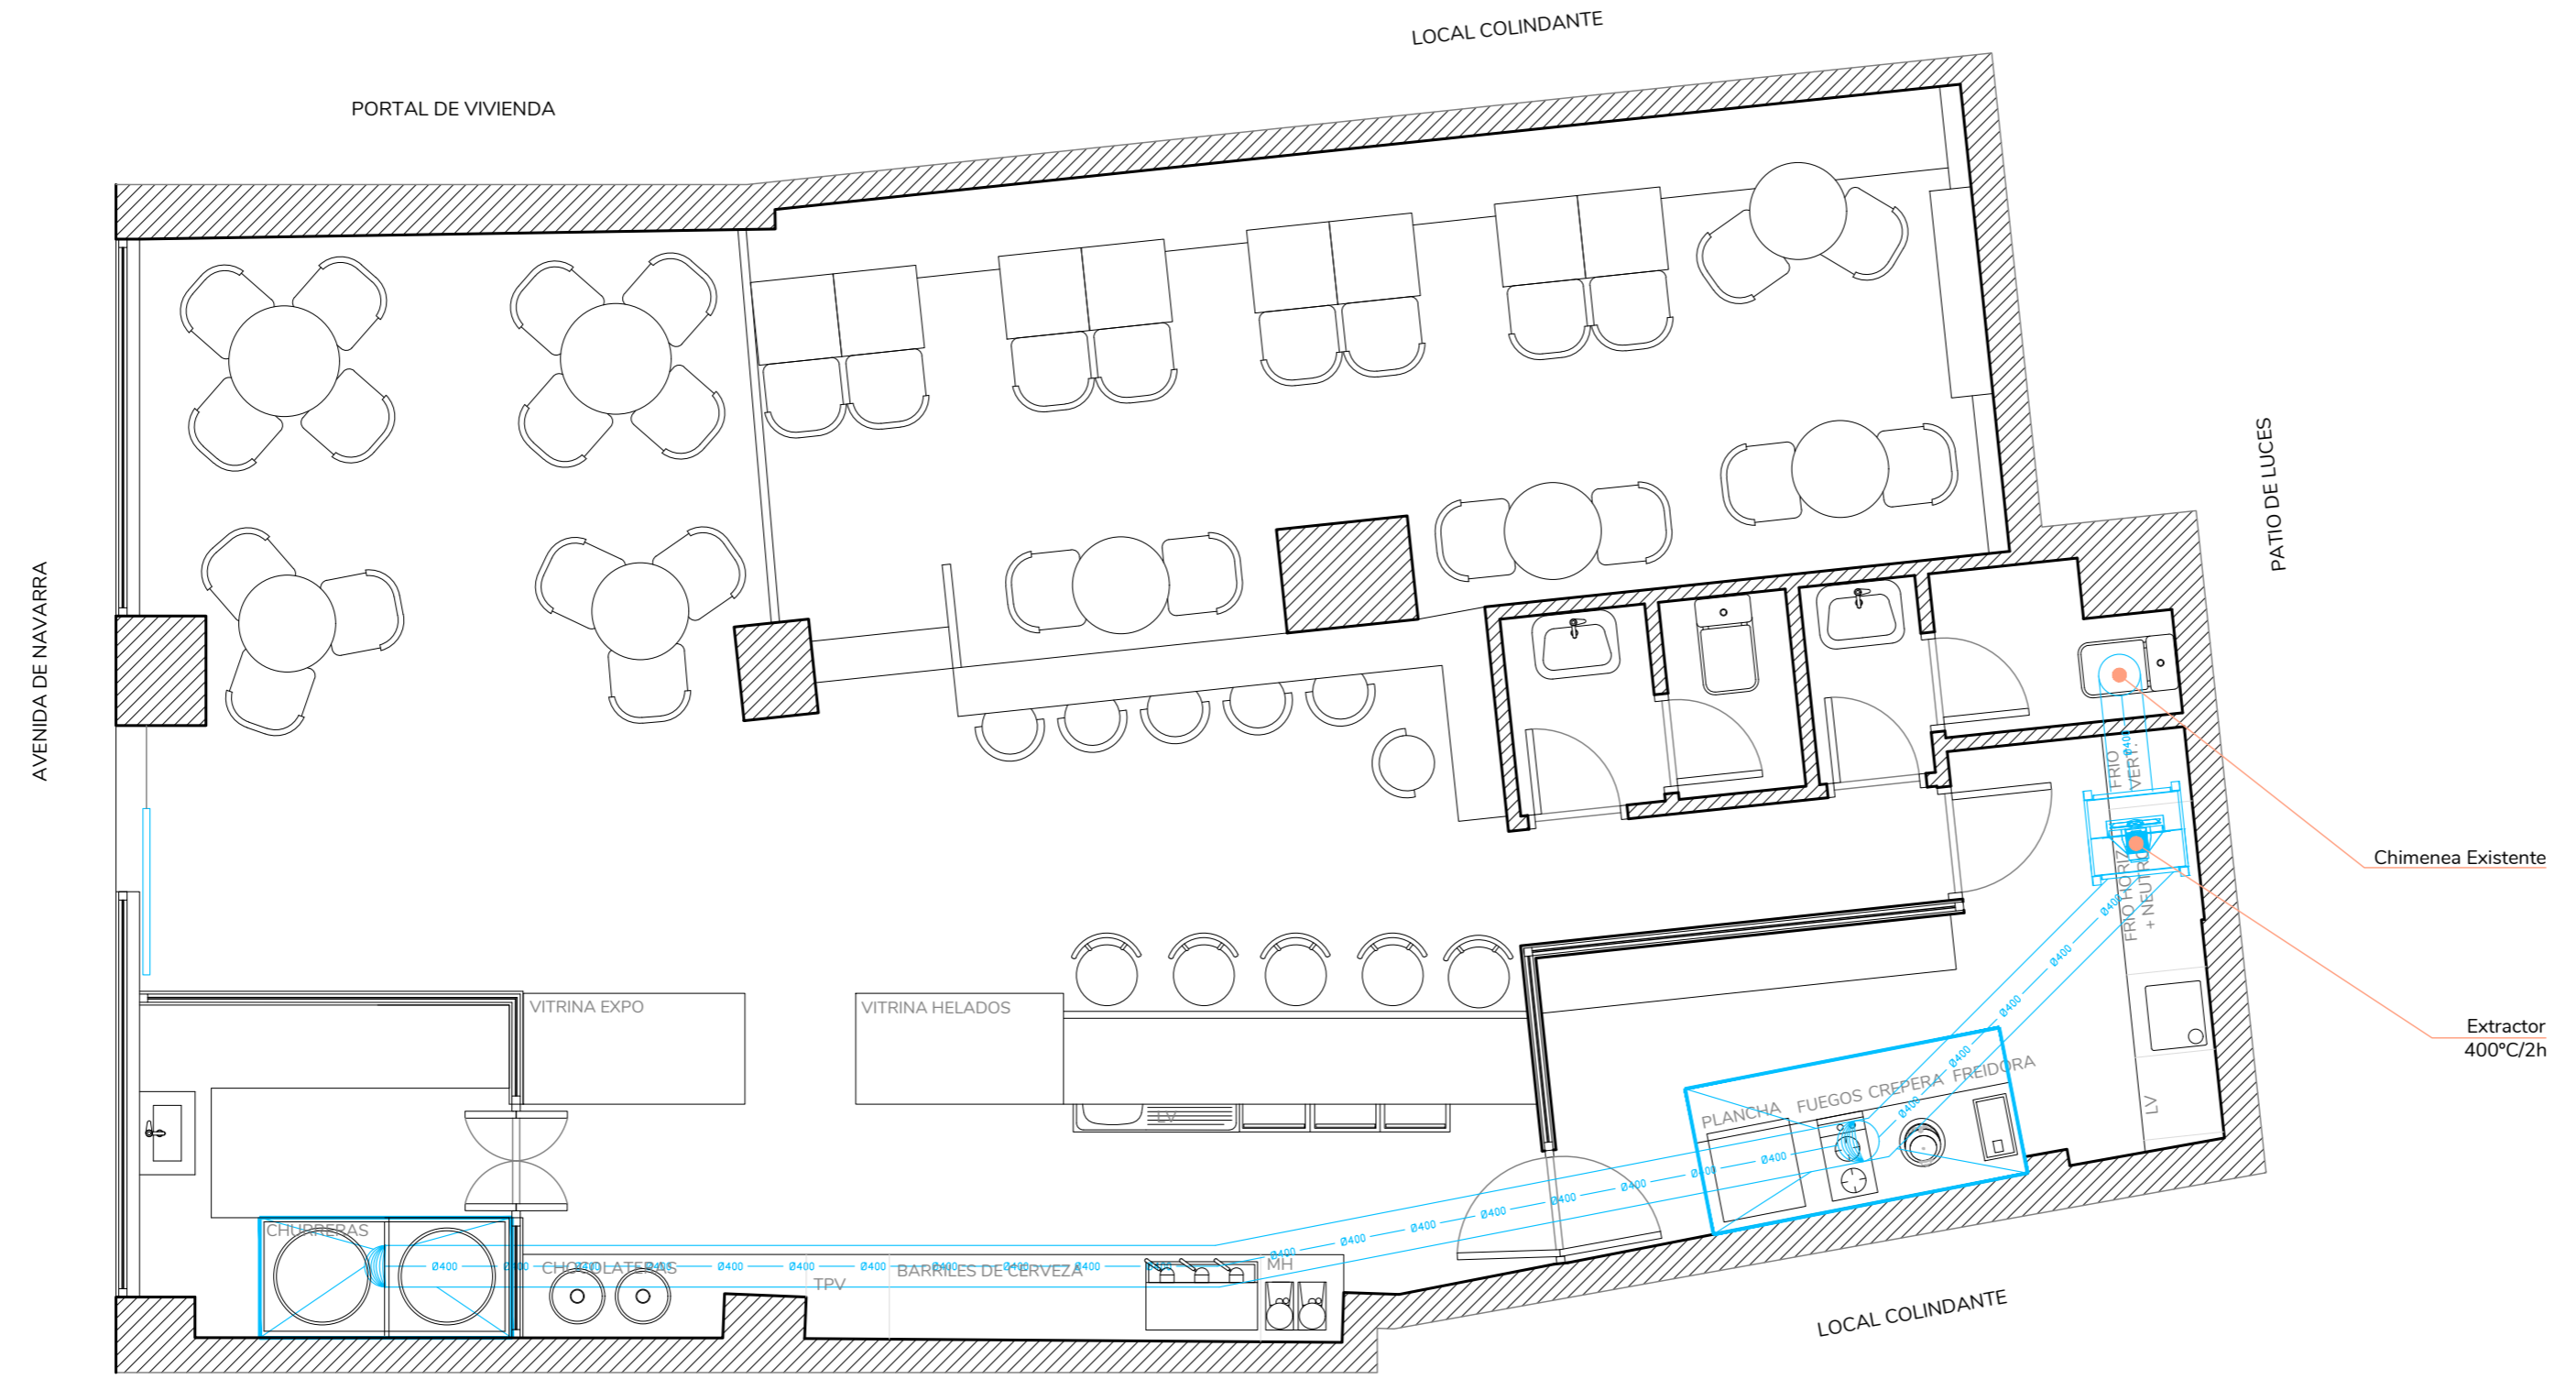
LOCAL COLINDANTE

PORTAL DE VIVIENDA

AVENIDA DE NAVARRA

PATIO DE LUCES

Chimenea Existente

Extractor
400ºC/2h

FRIO VERT.

FRIO HORIZ. + NEUTRO

LV

PLANCHA FUEGOS CREPERA FREIDORA

VITRINA EXPO

VITRINA HELADOS

LV

CHURRERAS

CHOCOLATERAS

TPV

BARRILES DE CERVEZA

MH

Ø400 Ø400 Ø400 Ø400 Ø400 Ø400 Ø400 Ø400 Ø400 Ø400 Ø400 Ø400 Ø400 Ø400 Ø400 Ø400 Ø400 Ø400 Ø400 Ø400 Ø400 Ø400

LOCAL COLINDANTE